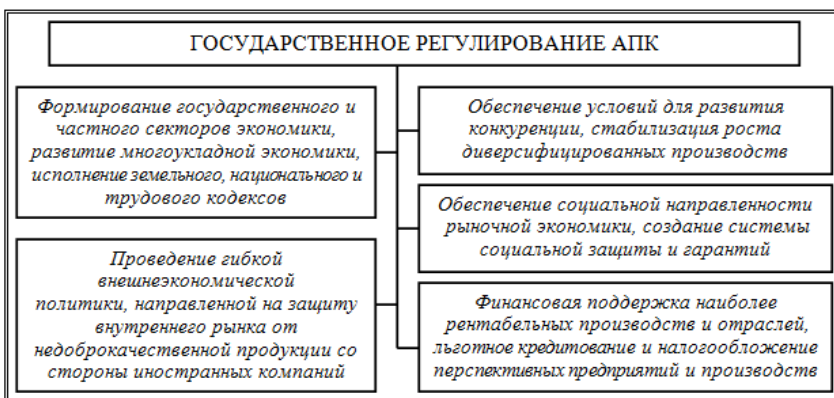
ГОСУДАРСТВЕННОЕ РЕГУЛИРОВАНИЕ АПК

Формирование государственного и частного секторов экономики, развитие многоукладной экономики, исполнение земельного, национального и трудового кодексов

Проведение гибкой внешнеэкономической политики, направленной на защиту внутреннего рынка от недоброкачественной продукции со стороны иностранных компаний

Обеспечение условий для развития конкуренции, стабилизация роста диверсифицированных производств

Обеспечение социальной направленности рыночной экономики, создание системы социальной защиты и гарантий

Финансовая поддержка наиболее рентабельных производств и отраслей, льготное кредитование и налогообложение перспективных предприятий и производств